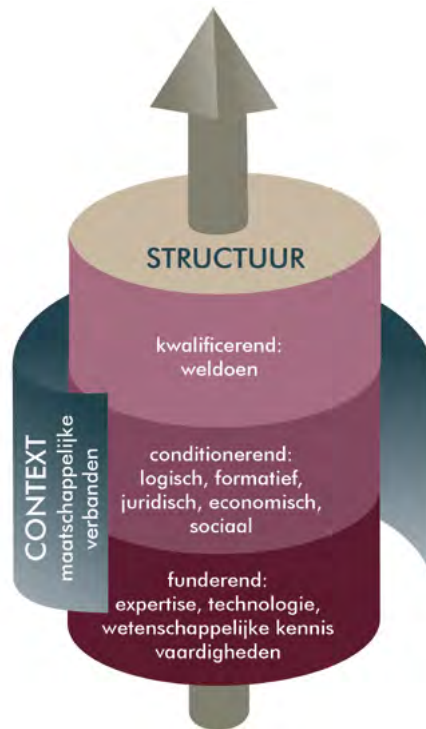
STRUCTUUR

kwalificerend:
weldoen

conditionerend:
logisch, formatief,
juridisch, economisch,
sociaal

funderend:
expertise, technologie,
wetenschappelijke kennis
vaardigheden

CONTEXT
maatschappelijke
verbanden